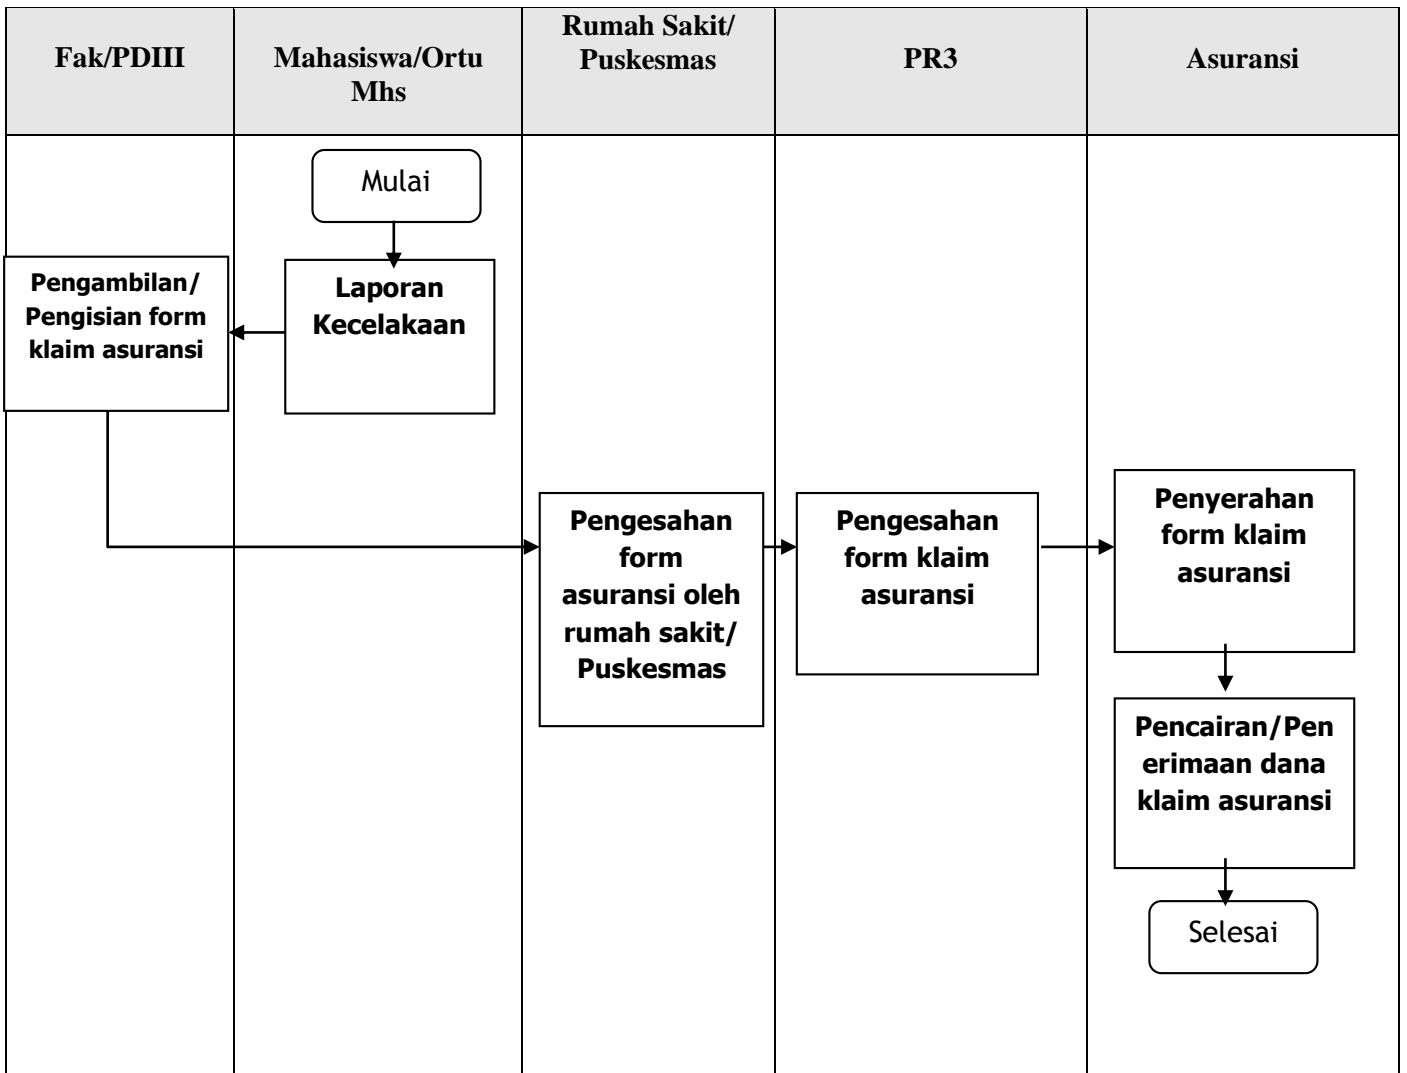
| Fak/PDIII | Mahasiswa/Ortu Mhs | Rumah Sakit/ Puskesmas | PR3 | Asuransi |
|---|---|---|---|---|

Mulai

Laporan Kecelakaan

Pengambilan/ Pengisian form klaim asuransi

Pengesahan form asuransi oleh rumah sakit/ Puskesmas

Pengesahan form klaim asuransi

Penyerahan form klaim asuransi

Pencairan/Penerimaan dana klaim asuransi

Selesai